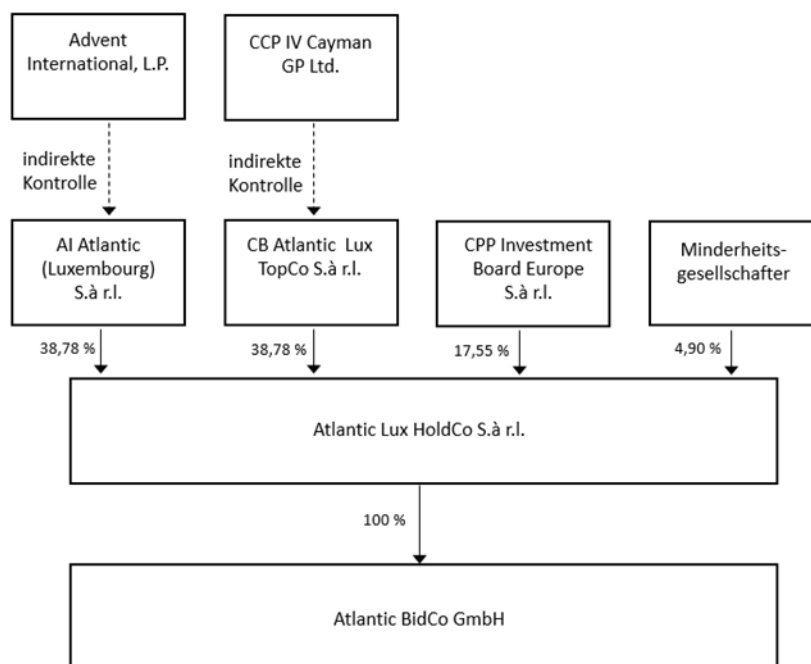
Advent International, L.P.

CCP IV Cayman GP Ltd.

indirekte Kontrolle

indirekte Kontrolle

AI Atlantic (Luxembourg) S.à r.l.

CB Atlantic Lux TopCo S.à r.l.

CPP Investment Board Europe S.à r.l.

Minderheitsgesellschafter

38,78 %

38,78 %

17,55 %

4,90 %

Atlantic Lux HoldCo S.à r.l.

100 %

Atlantic BidCo GmbH